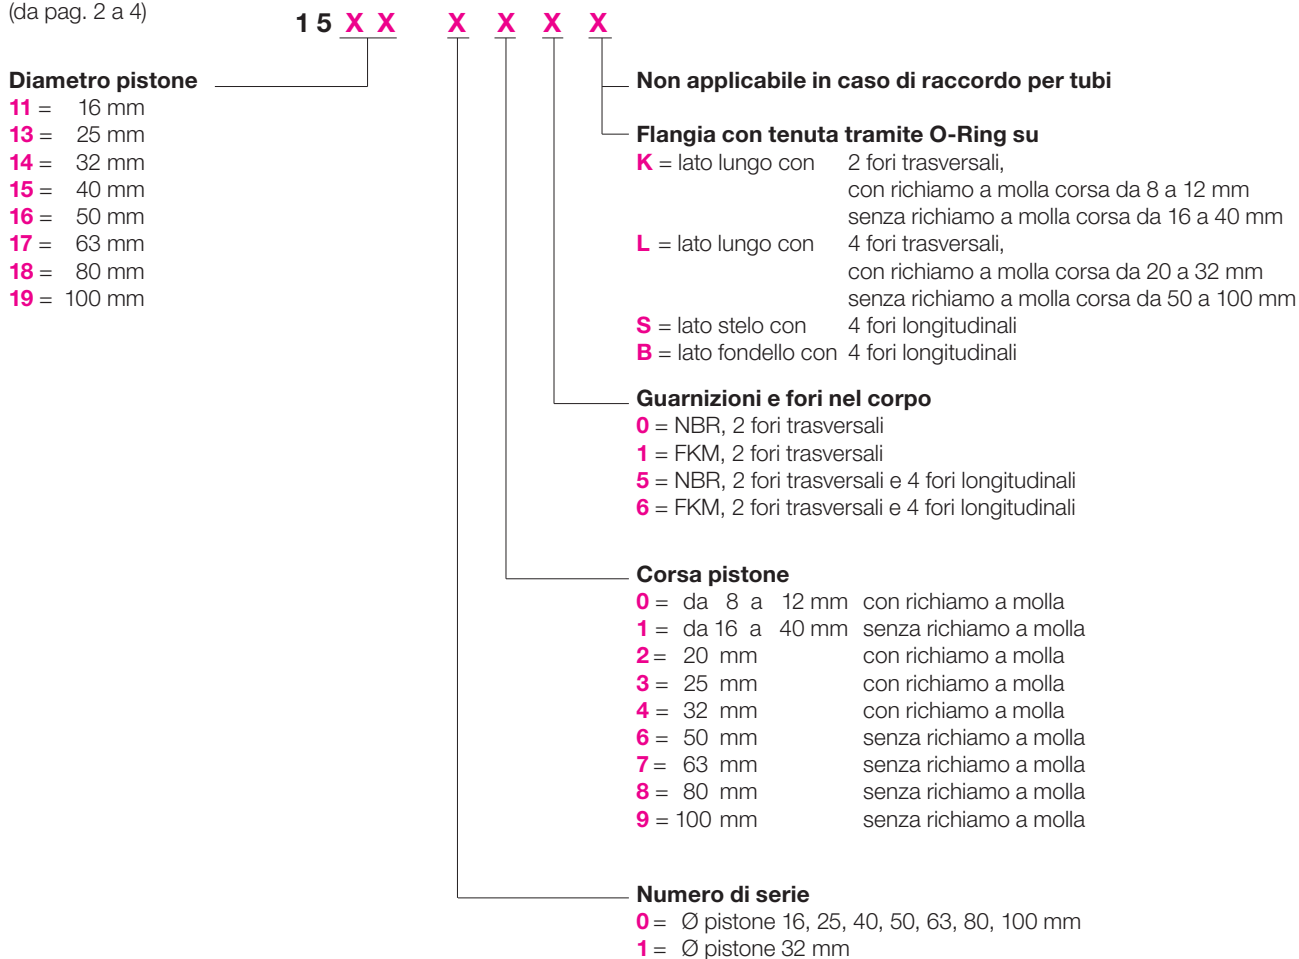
(da pag. 2 a 4)

1 5 X X X X X X

Diametro pistone
11 = 16 mm
13 = 25 mm
14 = 32 mm
15 = 40 mm
16 = 50 mm
17 = 63 mm
18 = 80 mm
19 = 100 mm

Non applicabile in caso di raccordo per tubi

Flangia con tenuta tramite O-Ring su
K = lato lungo con 2 fori trasversali, con richiamo a molla corsa da 8 a 12 mm senza richiamo a molla corsa da 16 a 40 mm
L = lato lungo con 4 fori trasversali, con richiamo a molla corsa da 20 a 32 mm senza richiamo a molla corsa da 50 a 100 mm
S = lato stelo con 4 fori longitudinali
B = lato fondello con 4 fori longitudinali

Guarnizioni e fori nel corpo
0 = NBR, 2 fori trasversali
1 = FKM, 2 fori trasversali
5 = NBR, 2 fori trasversali e 4 fori longitudinali
6 = FKM, 2 fori trasversali e 4 fori longitudinali

Corsa pistone
0 = da 8 a 12 mm con richiamo a molla
1 = da 16 a 40 mm senza richiamo a molla
2 = 20 mm con richiamo a molla
3 = 25 mm con richiamo a molla
4 = 32 mm con richiamo a molla
6 = 50 mm senza richiamo a molla
7 = 63 mm senza richiamo a molla
8 = 80 mm senza richiamo a molla
9 = 100 mm senza richiamo a molla

Numero di serie
0 = Ø pistone 16, 25, 40, 50, 63, 80, 100 mm
1 = Ø pistone 32 mm